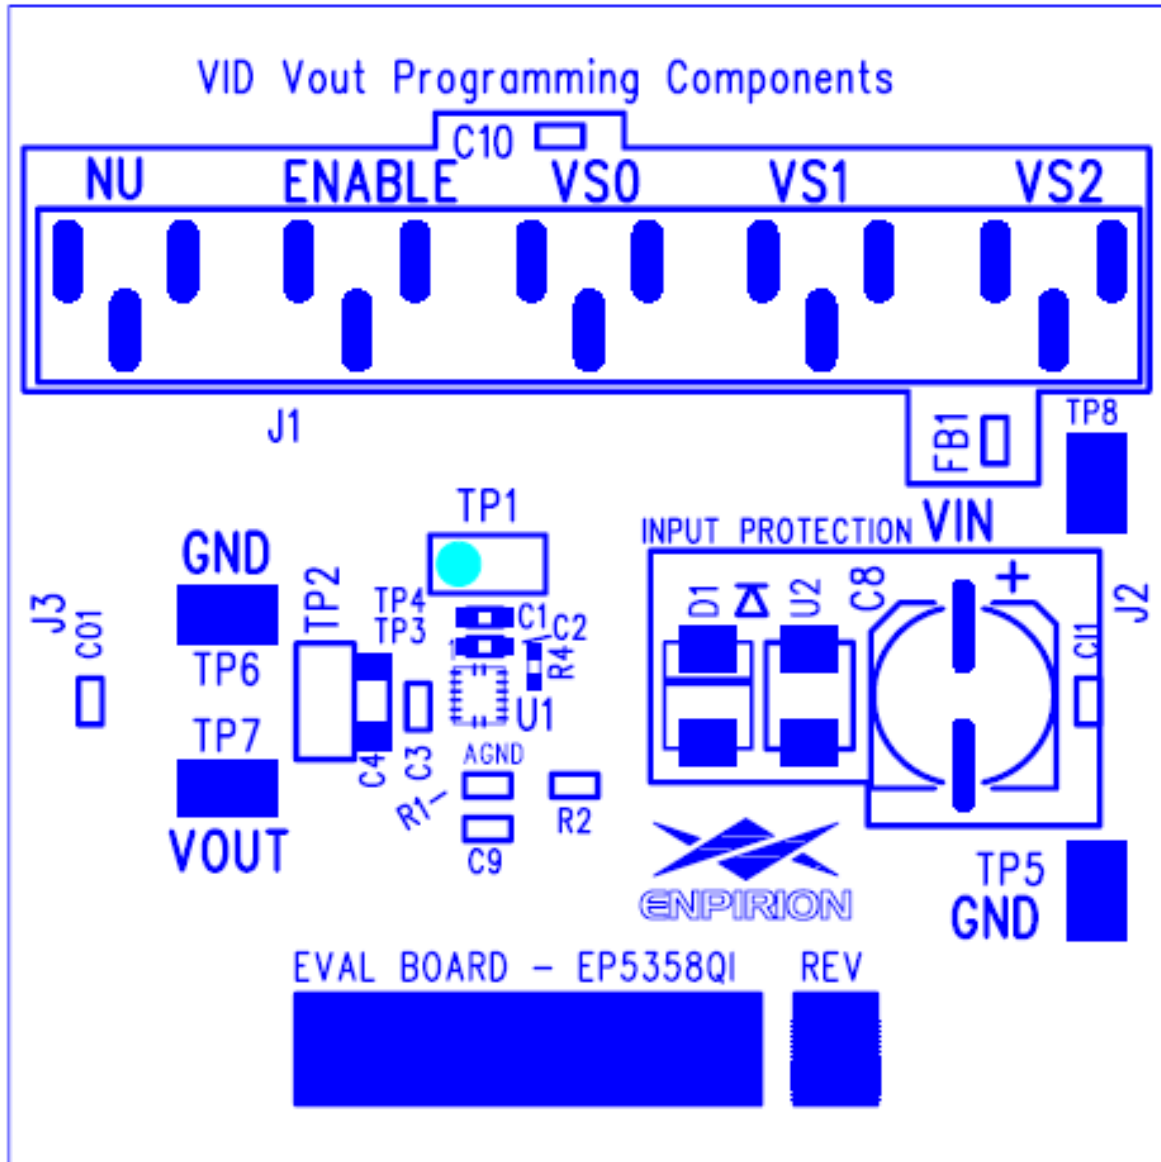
VID Vout Programming Components

C10

NU ENABLE VS0 VS1 VS2

J1

FB1

TP8

TP1

INPUT PROTECTION VIN

GND

TP2

TP4 TP3

C1 C2

R4

J3 C01

TP6

U1

D1 U2 C8

+

C11

J2

TP7

C4 C3

AGND

R1

R2

C9

VOUT

ENPIRION

TP5 GND

EVAL BOARD - EP5358QI REV